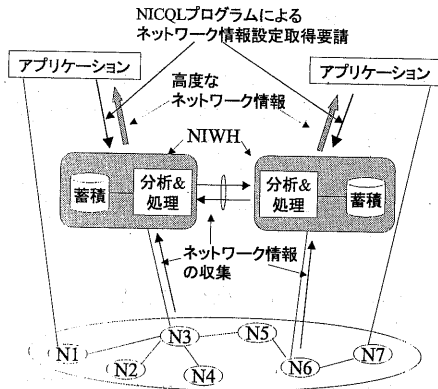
NICQLプログラムによる
ネットワーク情報設定取得要請

アプリケーション

高度な
ネットワーク情報

アプリケーション

NIWH

蓄積

分析&
処理

分析&
処理

蓄積

ネットワーク情報
の収集

N1

N2

N3

N4

N5

N6

N7